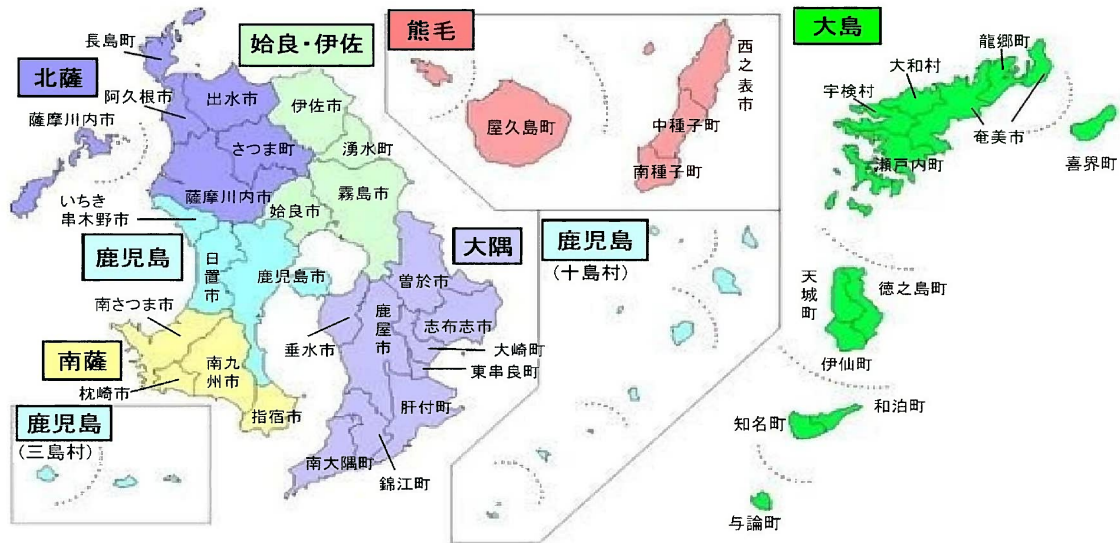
北薩
長島町
阿久根市
薩摩川内市
出水市
さつま町
薩摩川内市
いちき串木野市
姶良・伊佐
伊佐市
湧水町
霧島市
姶良市
熊毛
屋久島町
西之表市
中種子町
南種子町
大島
龍郷町
大和村
宇検村
奄美市
瀬戸内町
喜界町
鹿児島
日置市
鹿児島市
大隅
曽於市
鹿屋市
志布志市
大崎町
東串良町
肝付町
垂水市
南大隅町
錦江町
鹿児島
（十島村）
天城町
徳之島町
伊仙町
知名町
和泊町
与論町
南さつま市
南薩
南九州市
枕崎市
指宿市
鹿児島
（三島村）